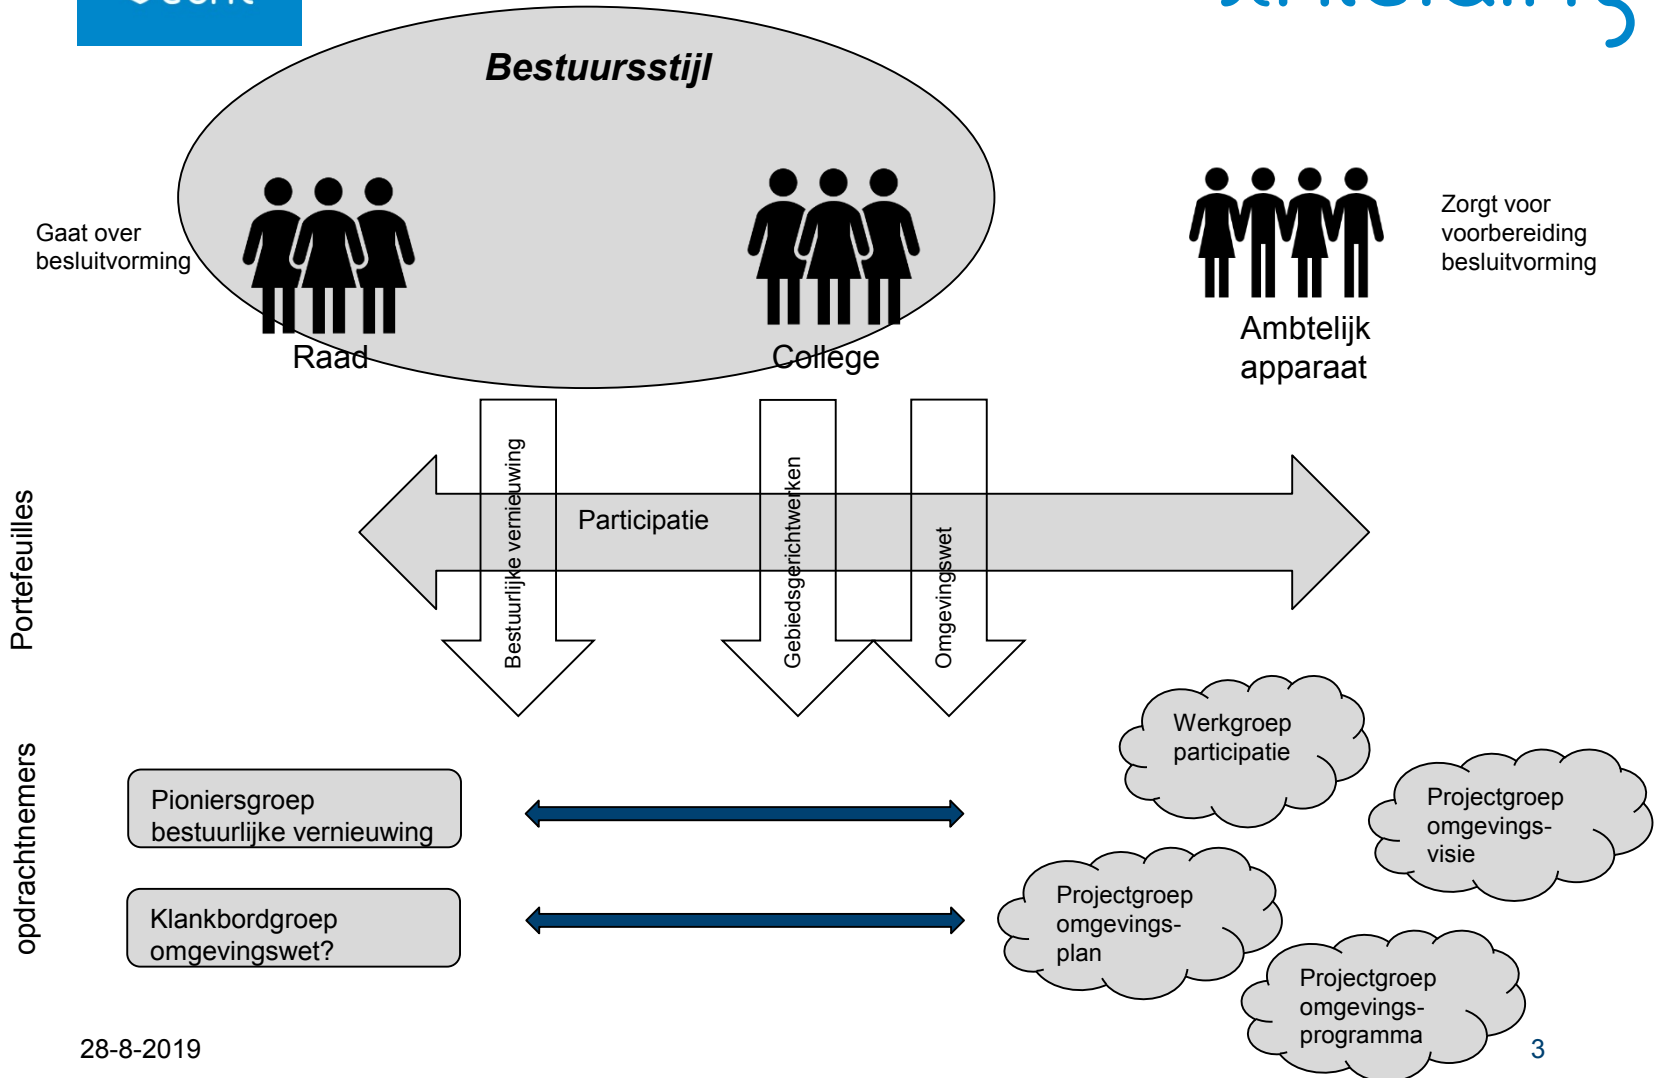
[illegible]

Bestuursstijl

Gaat over besluitvorming

Raad

College

Zorgt voor voorbereiding besluitvorming

Ambtelijk apparaat

Portefeuilles

Bestuurlijke vernieuwing

Participatie

Gebiedsgerichtwerken

Omgevingswet

opdrachtnemers

Werkgroep participatie

Projectgroep omgevings-visie

Pioniersgroep bestuurlijke vernieuwing

Klankbordgroep omgevingswet?

Projectgroep omgevings-plan

Projectgroep omgevings-programma

28-8-2019

3